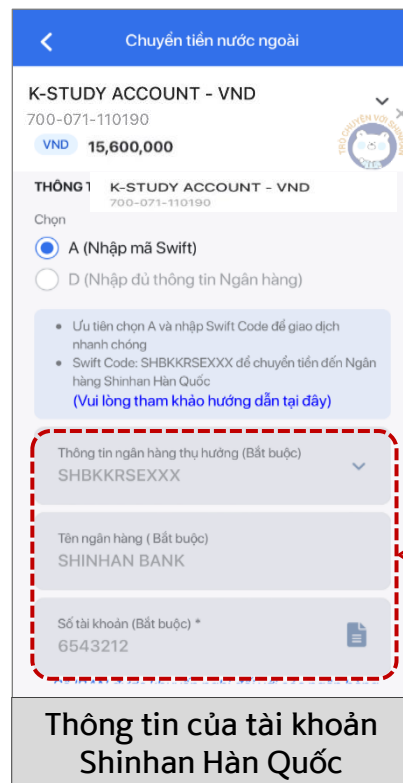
Chuyển tiền nước ngoài

K-STUDY ACCOUNT - VND
700-071-110190
VND 15,600,000

TRÒ CHUYỆN VỚI SHINHAN

THÔNG T

K-STUDY ACCOUNT - VND
700-071-110190

Chọn

A (Nhập mã Swift)

D (Nhập đủ thông tin Ngân hàng)

• Ưu tiên chọn A và nhập Swift Code để giao dịch nhanh chóng
• Swift Code: SHBKKRSEXXX để chuyển tiền đến Ngân hàng Shinhan Hàn Quốc
(Vui lòng tham khảo hướng dẫn tại đây)

Thông tin ngân hàng thụ hưởng (Bắt buộc)
SHBKKRSEXXX

Tên ngân hàng ( Bắt buộc)
SHINHAN BANK

Số tài khoản (Bắt buộc) *
6543212

Thông tin của tài khoản Shinhan Hàn Quốc